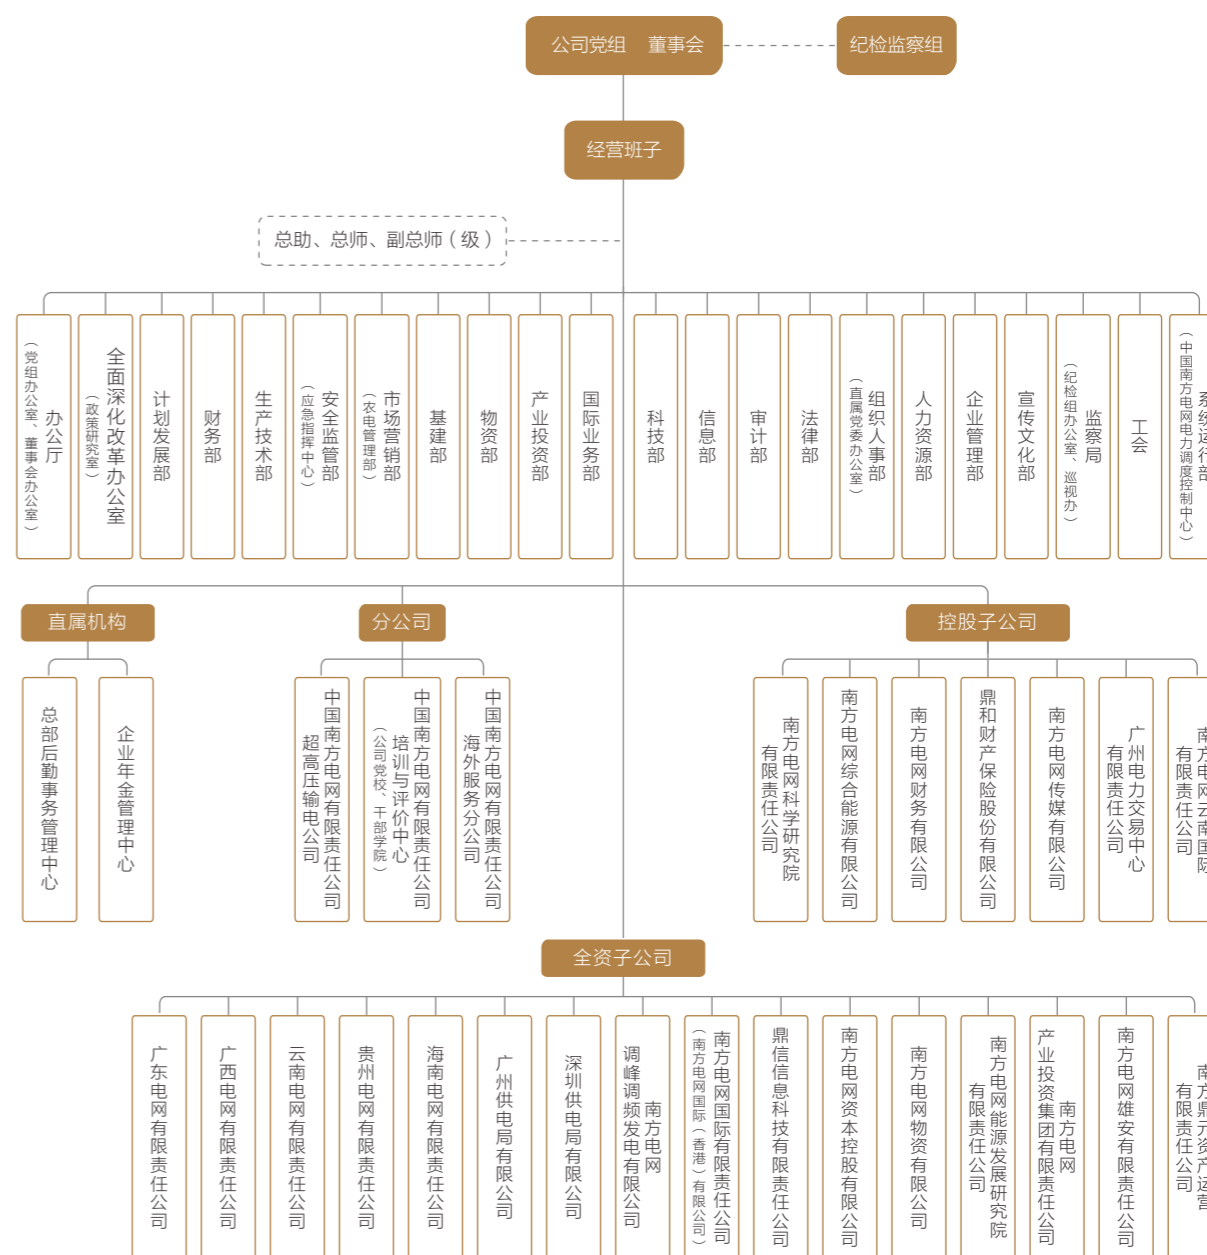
公司党组　董事会

纪检监察组

经营班子

总助、总师、副总师（级）

办公厅（党组办公室、董事会办公室）

全面深化改革办公室（政策研究室）

计划发展部

财务部

生产技术部

安全监管部（应急指挥中心）

市场营销部（农电管理部）

基建部

物资部

产业投资部

国际业务部

科技部

信息部

审计部

法律部

组织人事部（直属党委办公室）

人力资源部

企业管理部

宣传文化部

监察局（纪检组办公室、巡视办）

工会

系统运行部（中国南方电网电力调度控制中心）

直属机构

总部后勤事务管理中心

企业年金管理中心

分公司

中国南方电网有限责任公司超高压输电公司

中国南方电网有限责任公司培训与评价中心（公司党校、干部学院）

中国南方电网有限责任公司海外服务分公司

控股子公司

南方电网科学研究院有限责任公司

南方电网综合能源有限公司

南方电网财务有限公司

鼎和财产保险股份有限公司

南方电网传媒有限公司

广州电力交易中心有限责任公司

南方电网云南国际有限责任公司

全资子公司

广东电网有限责任公司

广西电网有限责任公司

云南电网有限责任公司

贵州电网有限责任公司

海南电网有限责任公司

广州供电局有限公司

深圳供电局有限公司

南方电网调峰调频发电有限公司

南方电网国际有限责任公司（南方电网国际（香港）有限公司）

鼎信信息科技有限责任公司

南方电网资本控股有限公司

南方电网物资有限公司

南方电网能源发展研究院有限责任公司

南方电网产业投资集团有限责任公司

南方电网雄安有限责任公司

南方鼎元资产运营有限责任公司